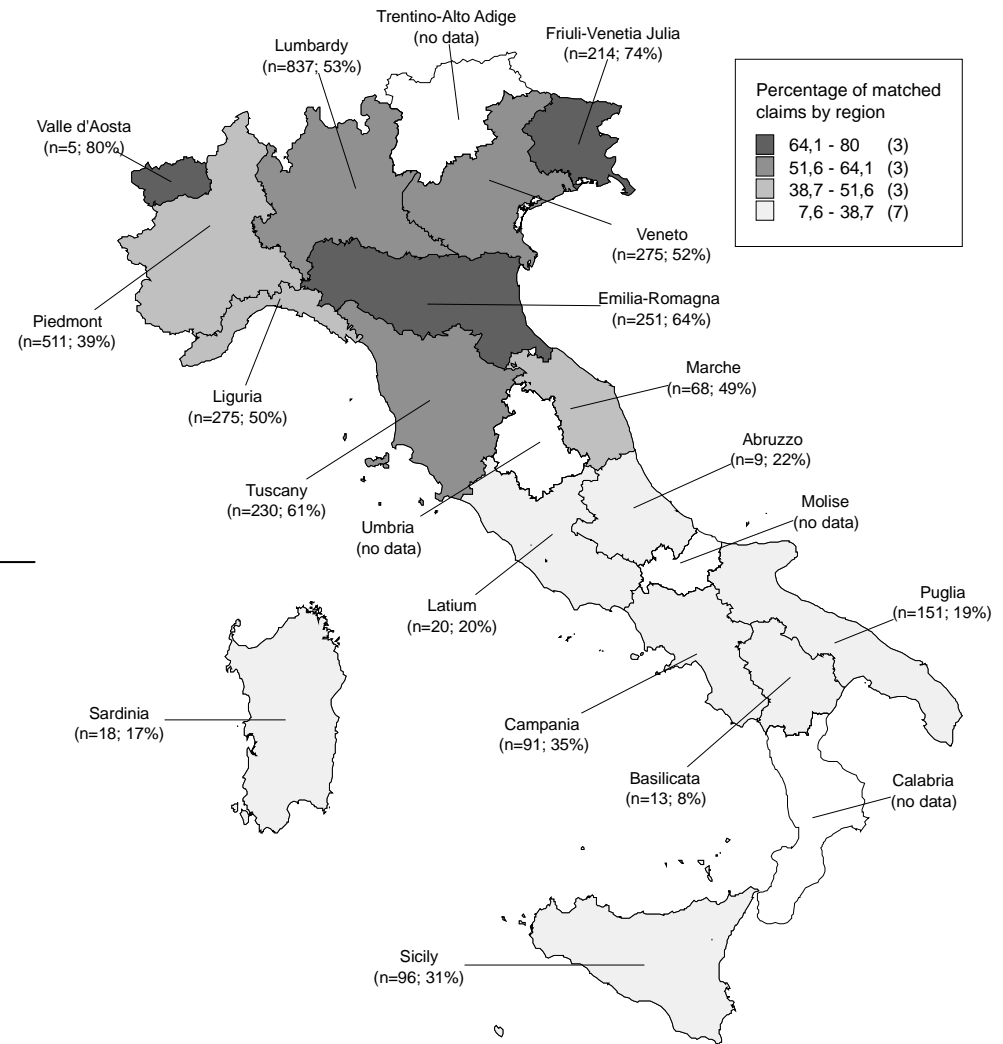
Trentino-Alto Adige
(no data)

Friuli-Venetia Julia
(n=214; 74%)

Lumbardy
(n=837; 53%)

Percentage of matched claims by region

64,1 - 80 (3)
51,6 - 64,1 (3)
38,7 - 51,6 (3)
7,6 - 38,7 (7)

Valle d'Aosta
(n=5; 80%)

Veneto
(n=275; 52%)

Emilia-Romagna
(n=251; 64%)

Piedmont
(n=511; 39%)

Liguria
(n=275; 50%)

Marche
(n=68; 49%)

Abruzzo
(n=9; 22%)

Tuscany
(n=230; 61%)

Umbria
(no data)

Molise
(no data)

Latium
(n=20; 20%)

Puglia
(n=151; 19%)

Sardinia
(n=18; 17%)

Campania
(n=91; 35%)

Basilicata
(n=13; 8%)

Calabria
(no data)

Sicily
(n=96; 31%)